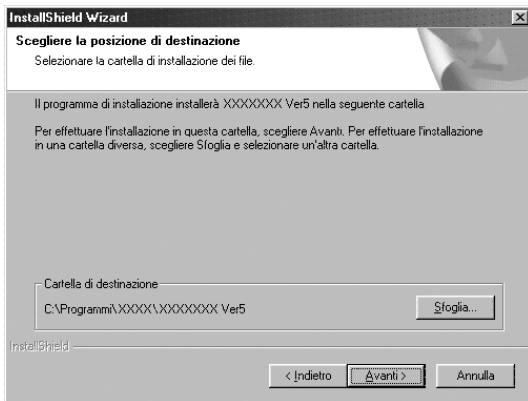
InstallShield Wizard

Scegliere la posizione di destinazione
Selezionare la cartella di installazione dei file.

Il programma di installazione installerà XXXXXXX Ver5 nella seguente cartella

Per effettuare l'installazione in questa cartella, scegliere Avanti. Per effettuare l'installazione in una cartella diversa, scegliere Sfoglia e selezionare un'altra cartella.

Cartella di destinazione
C:\Programmi\XXXX\XXXXXXX Ver5

Sfoglia...

InstallShield

< Indietro
Avanti >
Annulla